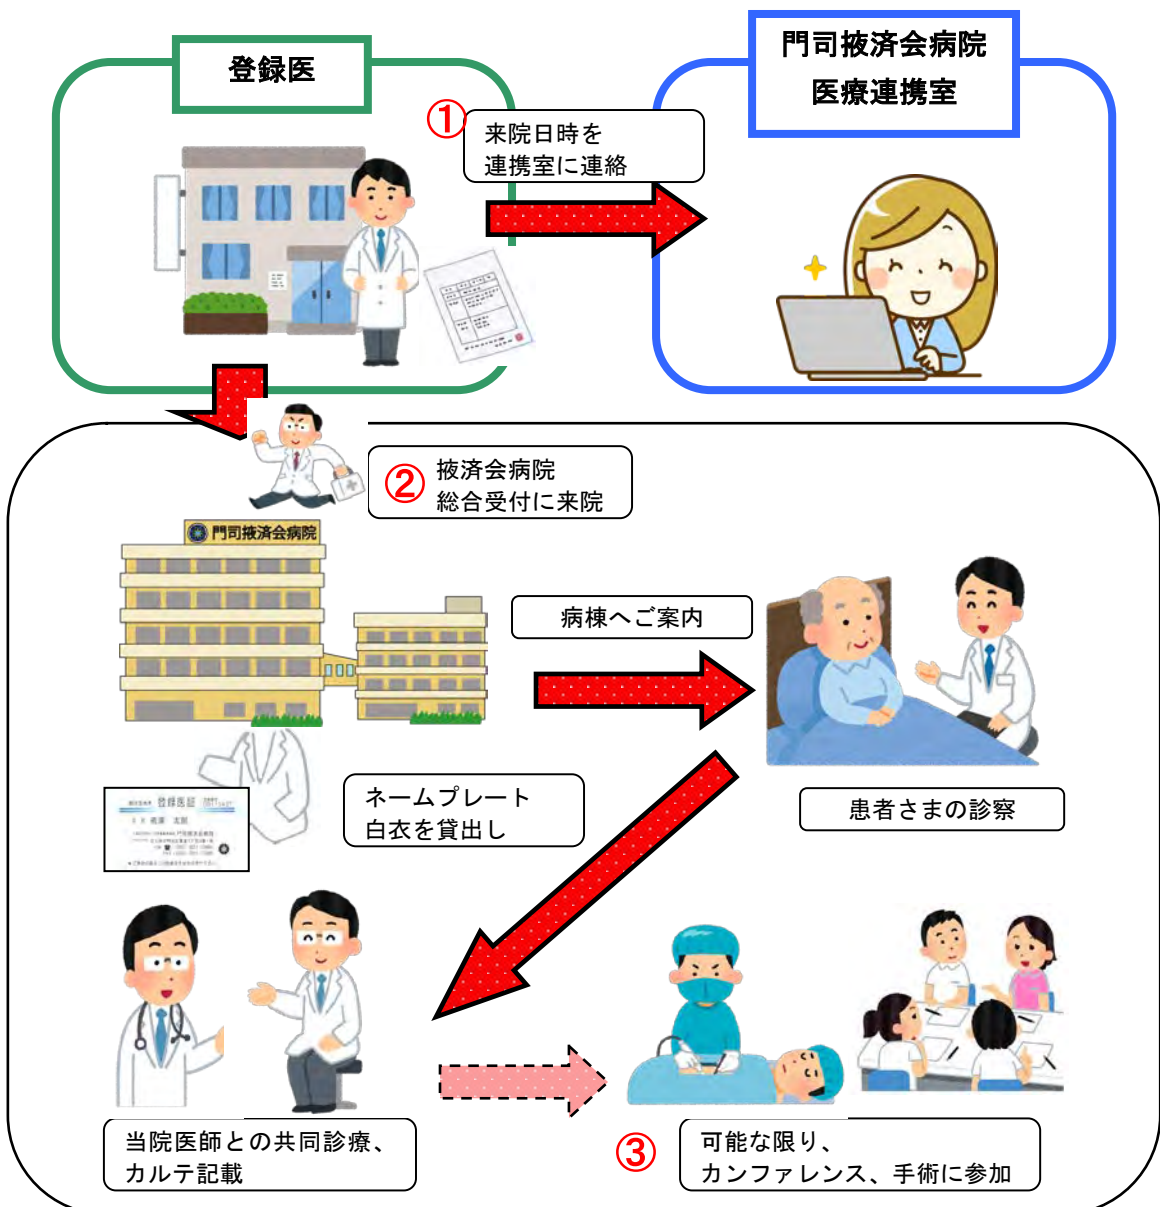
登録医

門司掖済会病院
医療連携室

①

来院日時を
連携室に連絡

②

掖済会病院
総合受付に来院

門司掖済会病院

病棟へご案内

患者さまの診察

ネームプレート
白衣を貸出し

登録医証

当院医師との共同診療、
カルテ記載

③

可能な限り、
カンファレンス、手術に参加